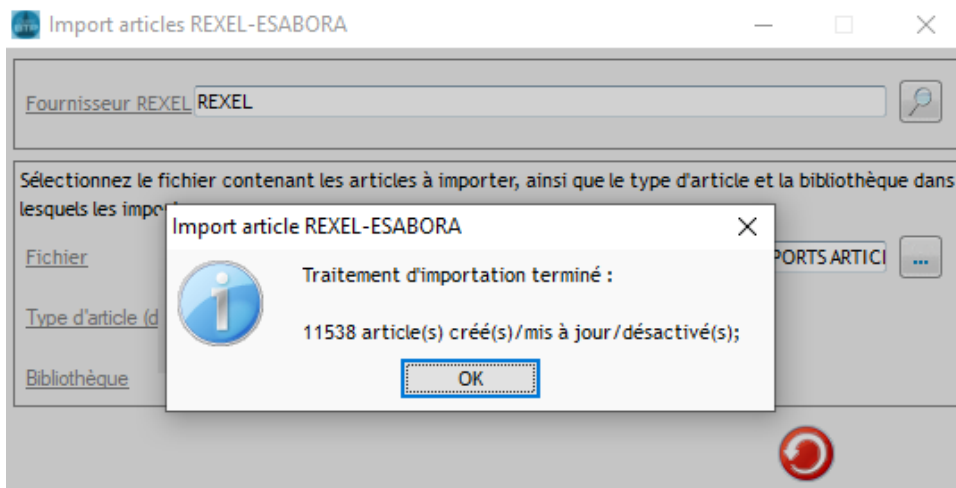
Import articles REXEL-ESABORA

Fournisseur REXEL REXEL

Sélectionnez le fichier contenant les articles à importer, ainsi que le type d'article et la bibliothèque dans lesquels les impo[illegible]

Fichier

PORTS ARTICI

...

Type d'article (d

Bibliothèque

Import article REXEL-ESABORA

Traitement d'importation terminé :

11538 article(s) créé(s)/mis à jour/désactivé(s);

OK